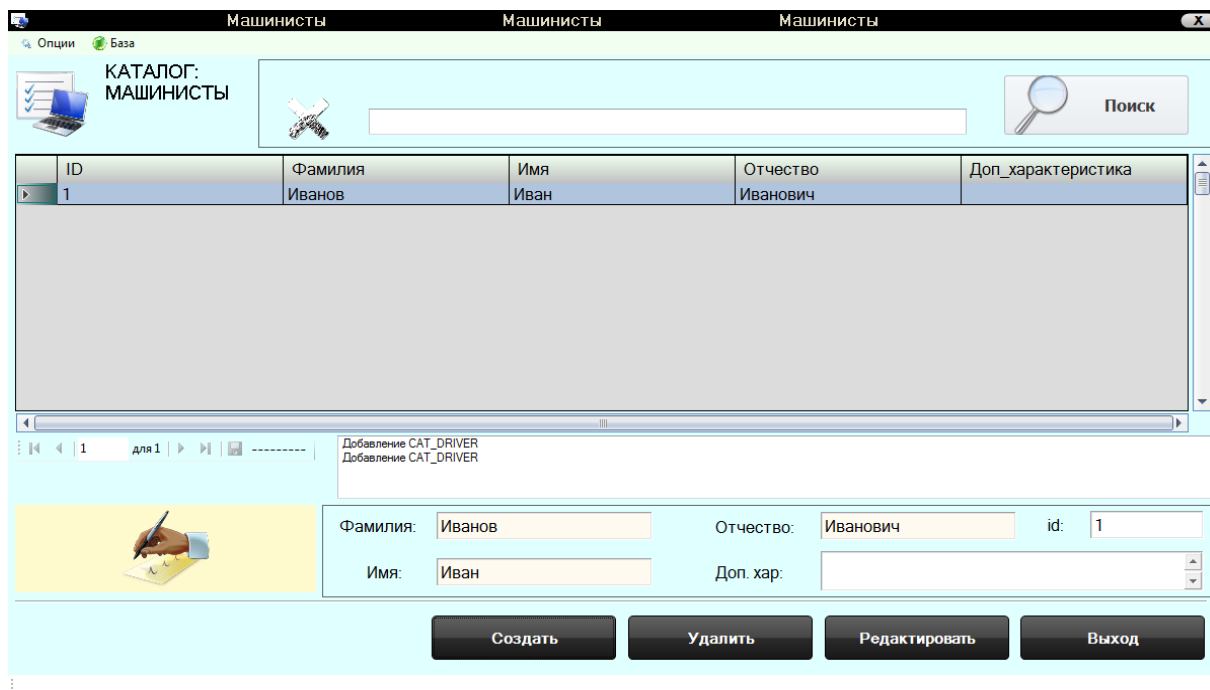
Машинисты Машинисты Машинисты

Опции База

КАТАЛОГ: МАШИНИСТЫ

Поиск

| | ID | Фамилия | Имя | Отчество | Доп_характеристика |
|---|---|---|---|---|---|
| | 1 | Иванов | Иван | Иванович | |

1 для 1 ---------

Добавление CAT_DRIVER
Добавление CAT_DRIVER

Фамилия: Иванов
Отчество: Иванович
id: 1
Имя: Иван
Доп. хар:

Создать
Удалить
Редактировать
Выход